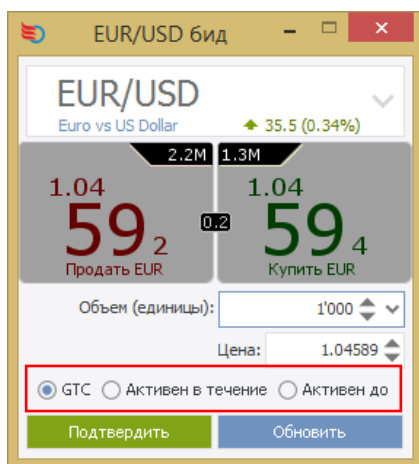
EUR/USD бид

EUR/USD
Euro vs US Dollar
35.5 (0.34%)

2.2M
1.3M

1.04
59$_2$
Продать EUR

0.2

1.04
59$_4$
Купить EUR

Объем (единицы):
1'000

Цена:
1.04589

GTC
Активен в течение
Активен до

Подтвердить
Обновить